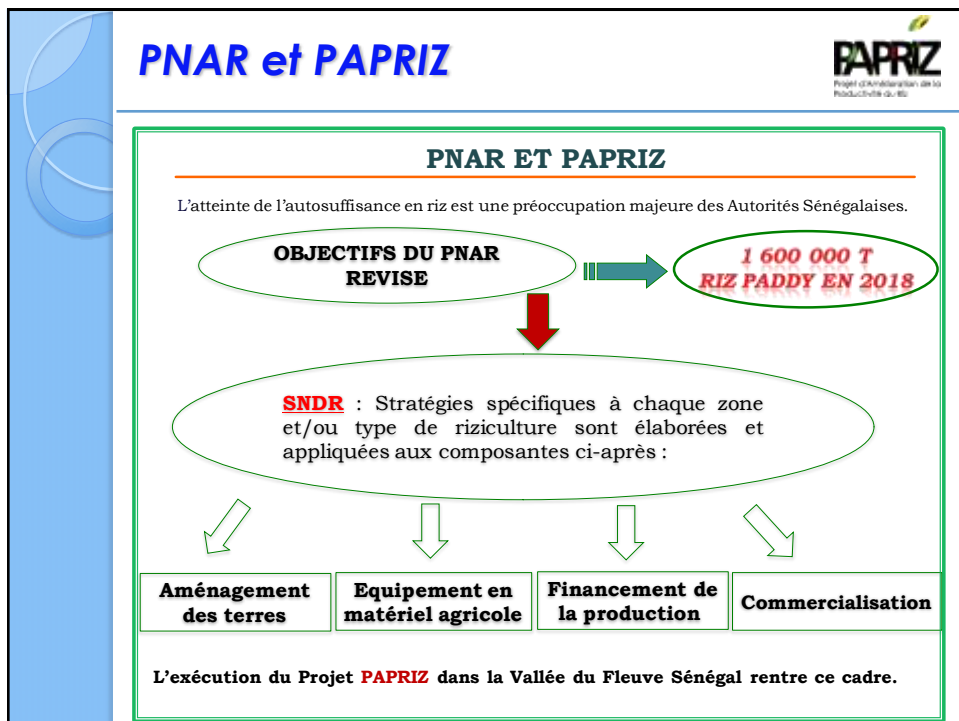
PNAR et PAPRIZ

PAPRIZ
Projet d'Amélioration de la Productivité du Riz

PNAR ET PAPRIZ

L'atteinte de l'autosuffisance en riz est une préoccupation majeure des Autorités Sénégalaises.

OBJECTIFS DU PNAR REVISE

1 600 000 T
RIZ PADDY EN 2018

SNDR : Stratégies spécifiques à chaque zone et/ou type de riziculture sont élaborées et appliquées aux composantes ci-après :

Aménagement des terres

Equipement en matériel agricole

Financement de la production

Commercialisation

L'exécution du Projet PAPRIZ dans la Vallée du Fleuve Sénégal rentre ce cadre.